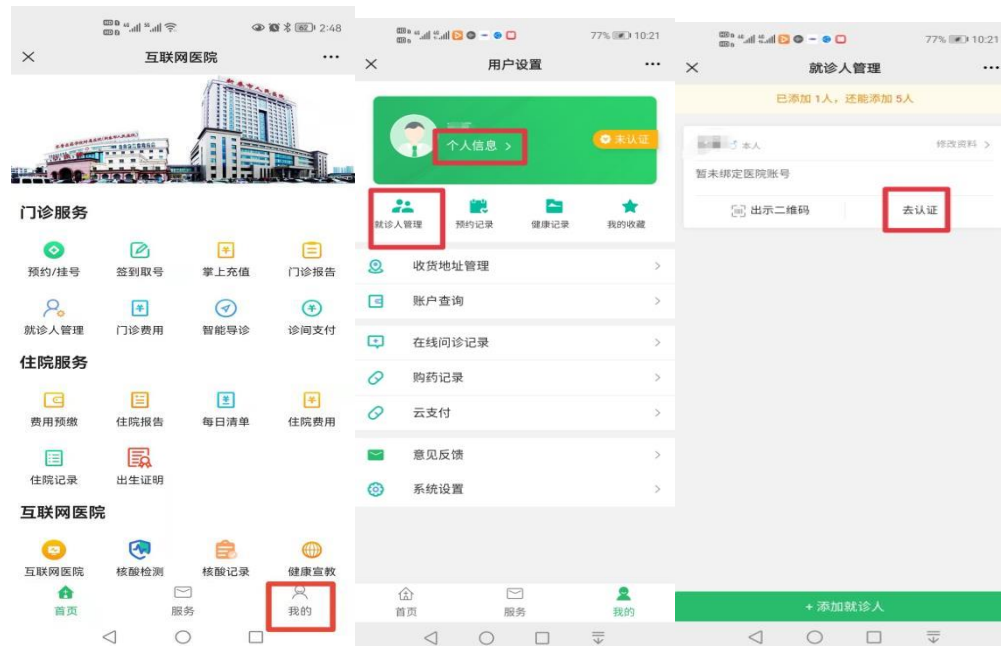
2:48

互联网医院

门诊服务

预约/挂号
签到取号
掌上充值
门诊报告
就诊人管理
门诊费用
智能导诊
诊间支付

住院服务

费用预缴
住院报告
每日清单
住院费用
住院记录
出生证明

互联网医院

互联网医院
核酸检测
核酸记录
健康宣教

首页
服务
我的

77% 10:21

用户设置

个人信息 >
未认证

就诊人管理
预约记录
健康记录
我的收藏

收货地址管理
账户查询
在线问诊记录
购药记录
云支付
意见反馈
系统设置

首页
服务
我的

77% 10:21

就诊人管理

已添加 1人，还能添加 5人

本人
修改资料 >
暂未绑定医院账号
出示二维码
去认证

+ 添加就诊人